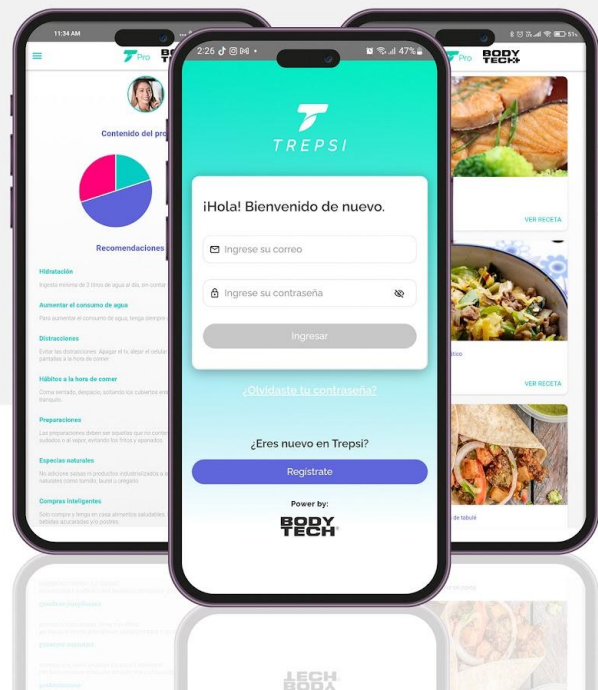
11:34 AM

Pro BODY TECH

Contenido del pro

Recomendaciones

Hidratación

Ingesta mínima de 2 litros de agua al día, sin contar

Aumentar el consumo de agua

Para aumentar el consumo de agua, tenga siempre

Distracciones

Evitar las distracciones. Apagar el tv, dejar el celular pantallas a la hora de comer.

Hábitos a la hora de comer

Coma sentado, despacio, soltando los cubiertos entre tranquilo.

Preparaciones

Las preparaciones deben ser asadas que no conten sudados o al vapor, evitando los fritos y apanados.

Especias naturales

No adicione sazonadores ni productos industrializados a sus naturales como tomillo, laurel y orégano.

Compras Inteligentes

Solo compre y tenga en casa alimentos saludables, bebidas azucaradas y/o postres.

2:26

47%

TREPSI

¡Hola! Bienvenido de nuevo.

Ingrese su correo

Ingrese su contraseña

Ingresar

¿Olvidaste tu contraseña?

¿Eres nuevo en Trepsi?

Registrate

Power by:

BODY TECH

Pro BODY TECH

VER RECETA

VER RECETA

de tabulé